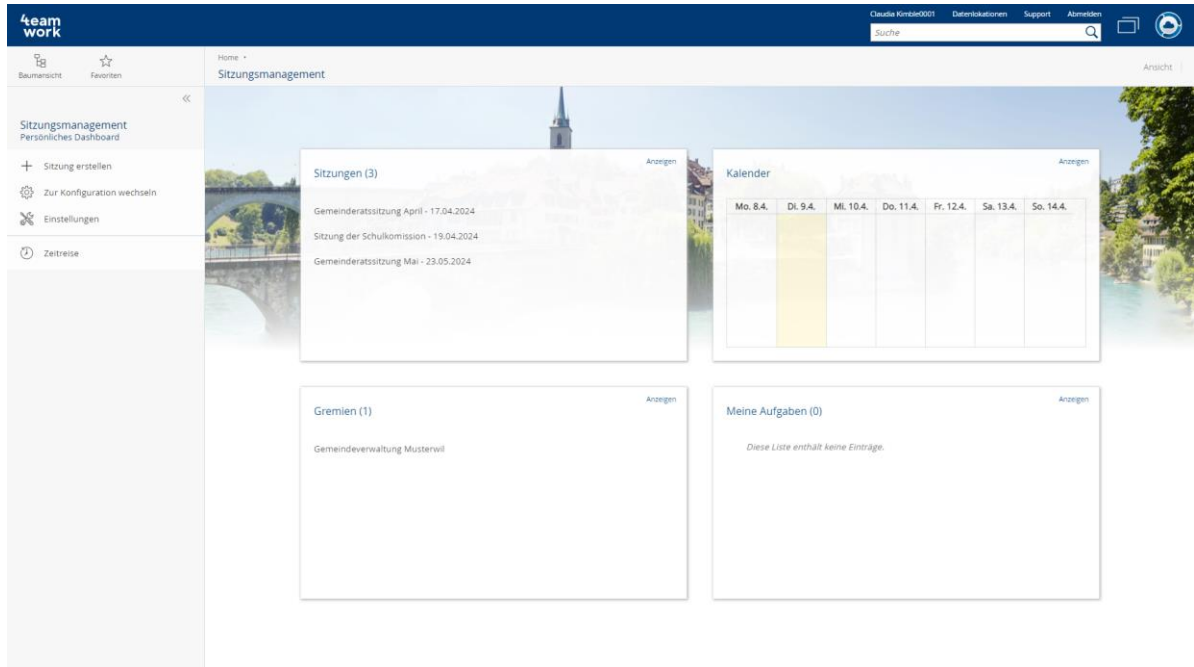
4eam work

Claudia Kimble0001 Datenlokationen Support Abmelden

Suche

Baumansicht Favoriten

Home ›
Sitzungsmanagement

Ansicht

«

Sitzungsmanagement
Persönliches Dashboard

+ Sitzung erstellen
Zur Konfiguration wechseln
Einstellungen

Zeitreise

Sitzungen (3)
Anzeigen

Gemeinderatssitzung April - 17.04.2024

Sitzung der Schulkomission - 19.04.2024

Gemeinderatssitzung Mai - 23.05.2024

Kalender
Anzeigen

| Mo. 8.4. | Di. 9.4. | Mi. 10.4. | Do. 11.4. | Fr. 12.4. | Sa. 13.4. | So. 14.4. |
|---|---|---|---|---|---|---|
| | | | | | | |

Gremien (1)
Anzeigen

Gemeindeverwaltung Musterwil

Meine Aufgaben (0)
Anzeigen

Diese Liste enthält keine Einträge.